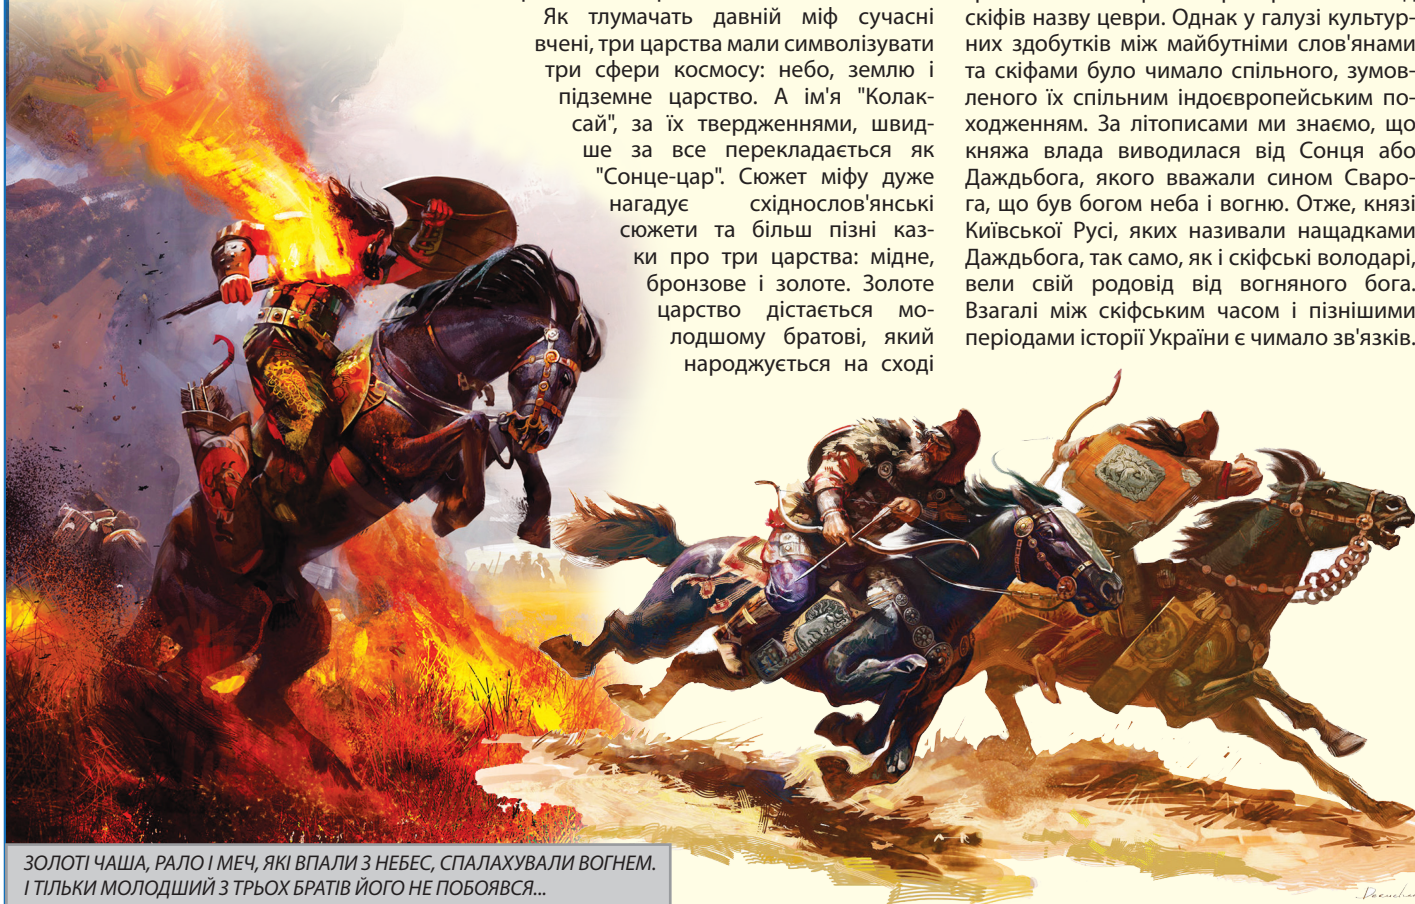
Як тлумачать давній міф сучасні вчені, три царства мали символізувати три сфери космосу: небо, землю і підземне царство. А ім'я "Колаксай", за їх твердженнями, швидше за все перекладається як "Сонце-цар". Сюжет міфу дуже нагадує східнослов'янські сюжети та більш пізні казки про три царства: мідне, бронзове і золоте. Золоте царство дістається молодшому братові, який народжується на сході

скіфів назву цеври. Однак у галузі культурних здобутків між майбутніми слов'янами та скіфами було чимало спільного, зумовленого їх спільним індоєвропейським походженням. За літописами ми знаємо, що княжа влада виводилася від Сонця або Даждьбога, якого вважали сином Сварога, що був богом неба і вогню. Отже, князі Київської Русі, яких називали нащадками Даждьбога, так само, як і скіфські володарі, вели свій родовід від вогняного бога. Взагалі між скіфським часом і пізнішими періодами історії України є чимало зв'язків.

ЗОЛОТІ ЧАША, РАЛО І МЕЧ, ЯКІ ВПАЛИ З НЕБЕС, СПАЛАХУВАЛИ ВОГНЕМ. І ТІЛЬКИ МОЛОДШИЙ З ТРЬОХ БРАТІВ ЙОГО НЕ ПОБОЯВСЯ...